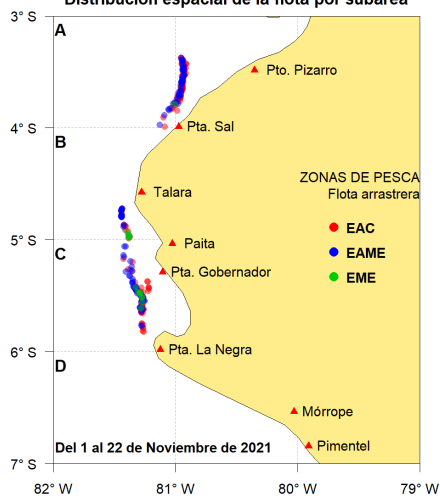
Distribución espacial de la flota por subárea

3° S
4° S
5° S
6° S
7° S

A
B
C
D

Pto. Pizarro
Pta. Sal
Talara
Paita
Pta. Gobernador
Pta. La Negra
Mórrope
Pimentel

ZONAS DE PESCA
Flota arrastrera
EAC
EAME
EME

Del 1 al 22 de Noviembre de 2021

82° W
81° W
80° W
79° W